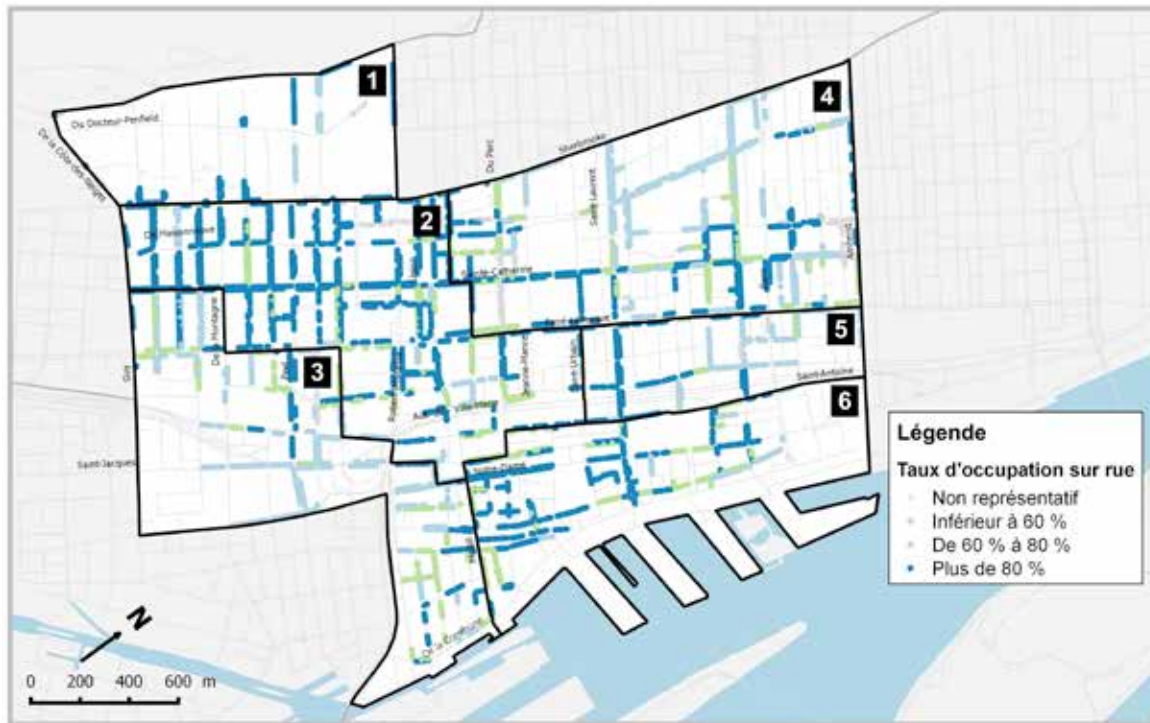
1
2
3
4
5
6

Du Docteur-Penfield
De la Côte-des-Neiges
Du Parc
Sherbrooke
Saint-Laurent
De Maisonneuve
Sainte-Catherine
Amherst
René-Lévesque
Saint-Antoine
De la Montagne
Guy
Saint-Jacques
Robert-Bourassa
Avenue Viger
Jeanne-Mance
Saint-Urbain
Notre-Dame
De la Commune

Légende
Taux d'occupation sur rue
Non représentatif
Inférieur à 60 %
De 60 % à 80 %
Plus de 80 %

N
0 200 400 600 m